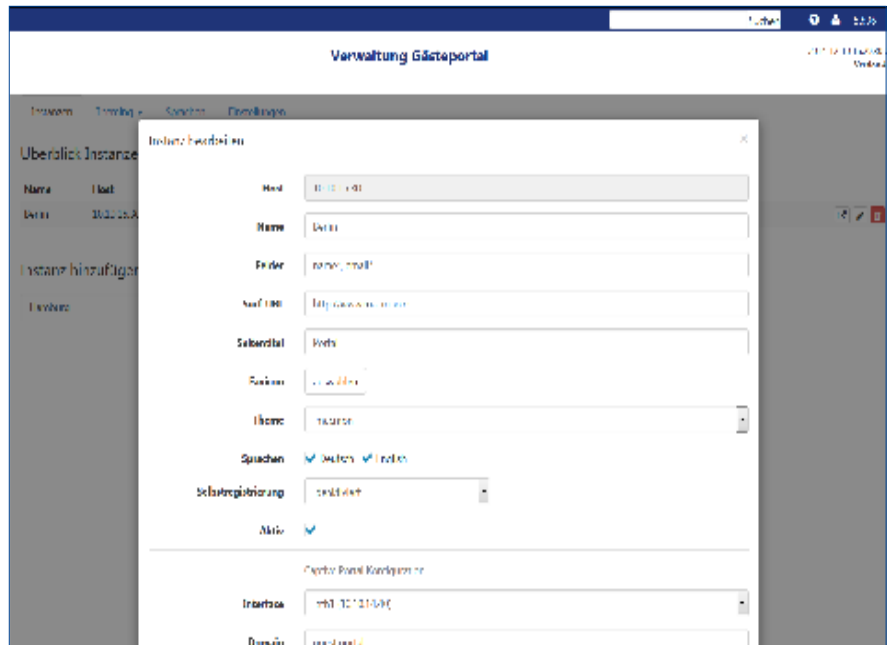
Suchen

Verwaltung Gästeportal

Instanzen Tracking Sprachen Einstellungen

Überblick Instanze

Name Host

Instanz hinzufügen

Instanz bearbeiten

×

Host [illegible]

Name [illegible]

Felder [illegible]

Seite URL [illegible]

Seitentitel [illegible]

Favicon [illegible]

Theme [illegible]

Sprachen Deutsch Englisch

Selbstregistrierung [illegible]

Aktiv

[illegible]

Interface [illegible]

Domain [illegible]